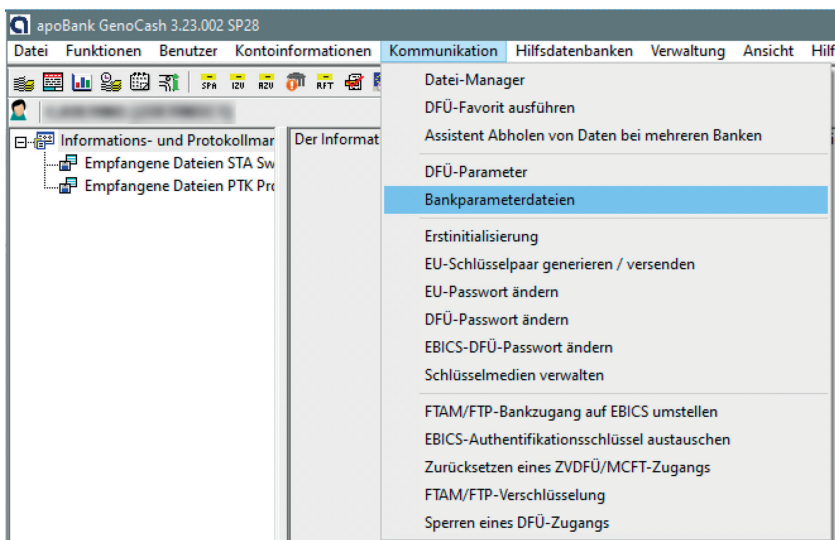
apoBank GenoCash 3.23.002 SP28

Datei Funktionen Benutzer Kontoinformationen Kommunikation Hilfsdatenbanken Verwaltung Ansicht Hilf

SPA IZV AZV RFT

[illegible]

Informations- und Protokollmar
Empfangene Dateien STA Sw
Empfangene Dateien PTK Pro

Der Informat

Datei-Manager
DFÜ-Favorit ausführen
Assistent Abholen von Daten bei mehreren Banken
DFÜ-Parameter
Bankparameterdateien
Erstinitialisierung
EU-Schlüsselpaar generieren / versenden
EU-Passwort ändern
DFÜ-Passwort ändern
EBICS-DFÜ-Passwort ändern
Schlüsselmedien verwalten
FTAM/FTP-Bankzugang auf EBICS umstellen
EBICS-Authentifikationsschlüssel austauschen
Zurücksetzen eines ZVDFÜ/MCFT-Zugangs
FTAM/FTP-Verschlüsselung
Sperren eines DFÜ-Zugangs